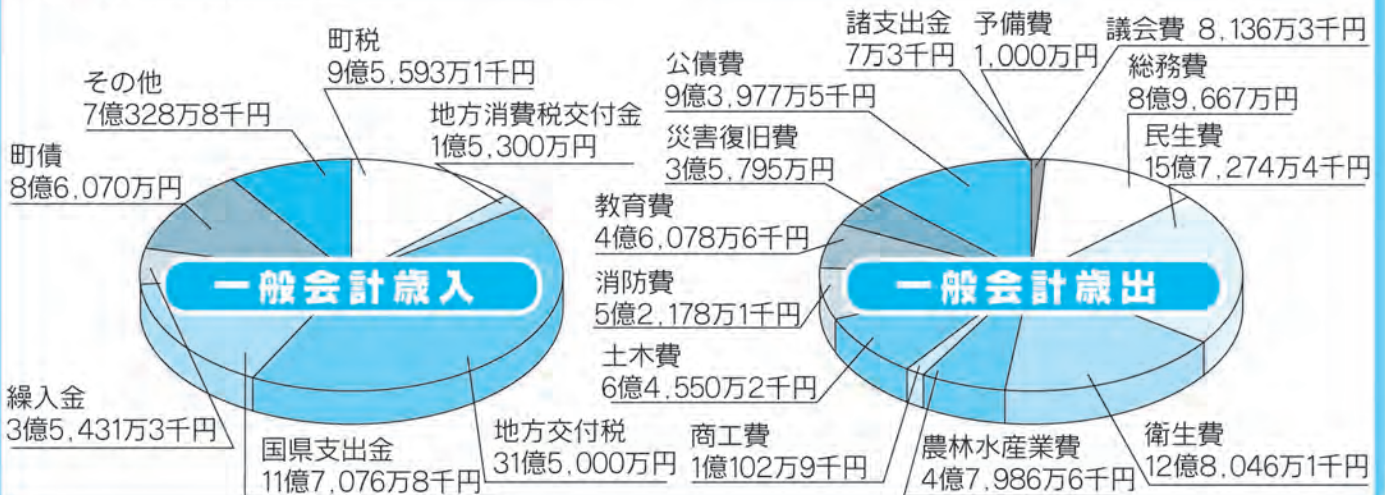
町税
9億5,593万1千円

地方消費税交付金
1億5,300万円

その他
7億328万8千円

町債
8億6,070万円

一般会計歳入

繰入金
3億5,431万3千円

国県支出金
11億7,076万8千円

地方交付税
31億5,000万円

諸支出金
7万3千円

予備費
1,000万円

議会費 8,136万3千円

公債費
9億3,977万5千円

総務費
8億9,667万円

災害復旧費
3億5,795万円

民生費
15億7,274万4千円

教育費
4億6,078万6千円

消防費
5億2,178万1千円

一般会計歳出

土木費
6億4,550万2千円

商工費
1億102万9千円

農林水産業費
4億7,986万6千円

衛生費
12億8,046万1千円